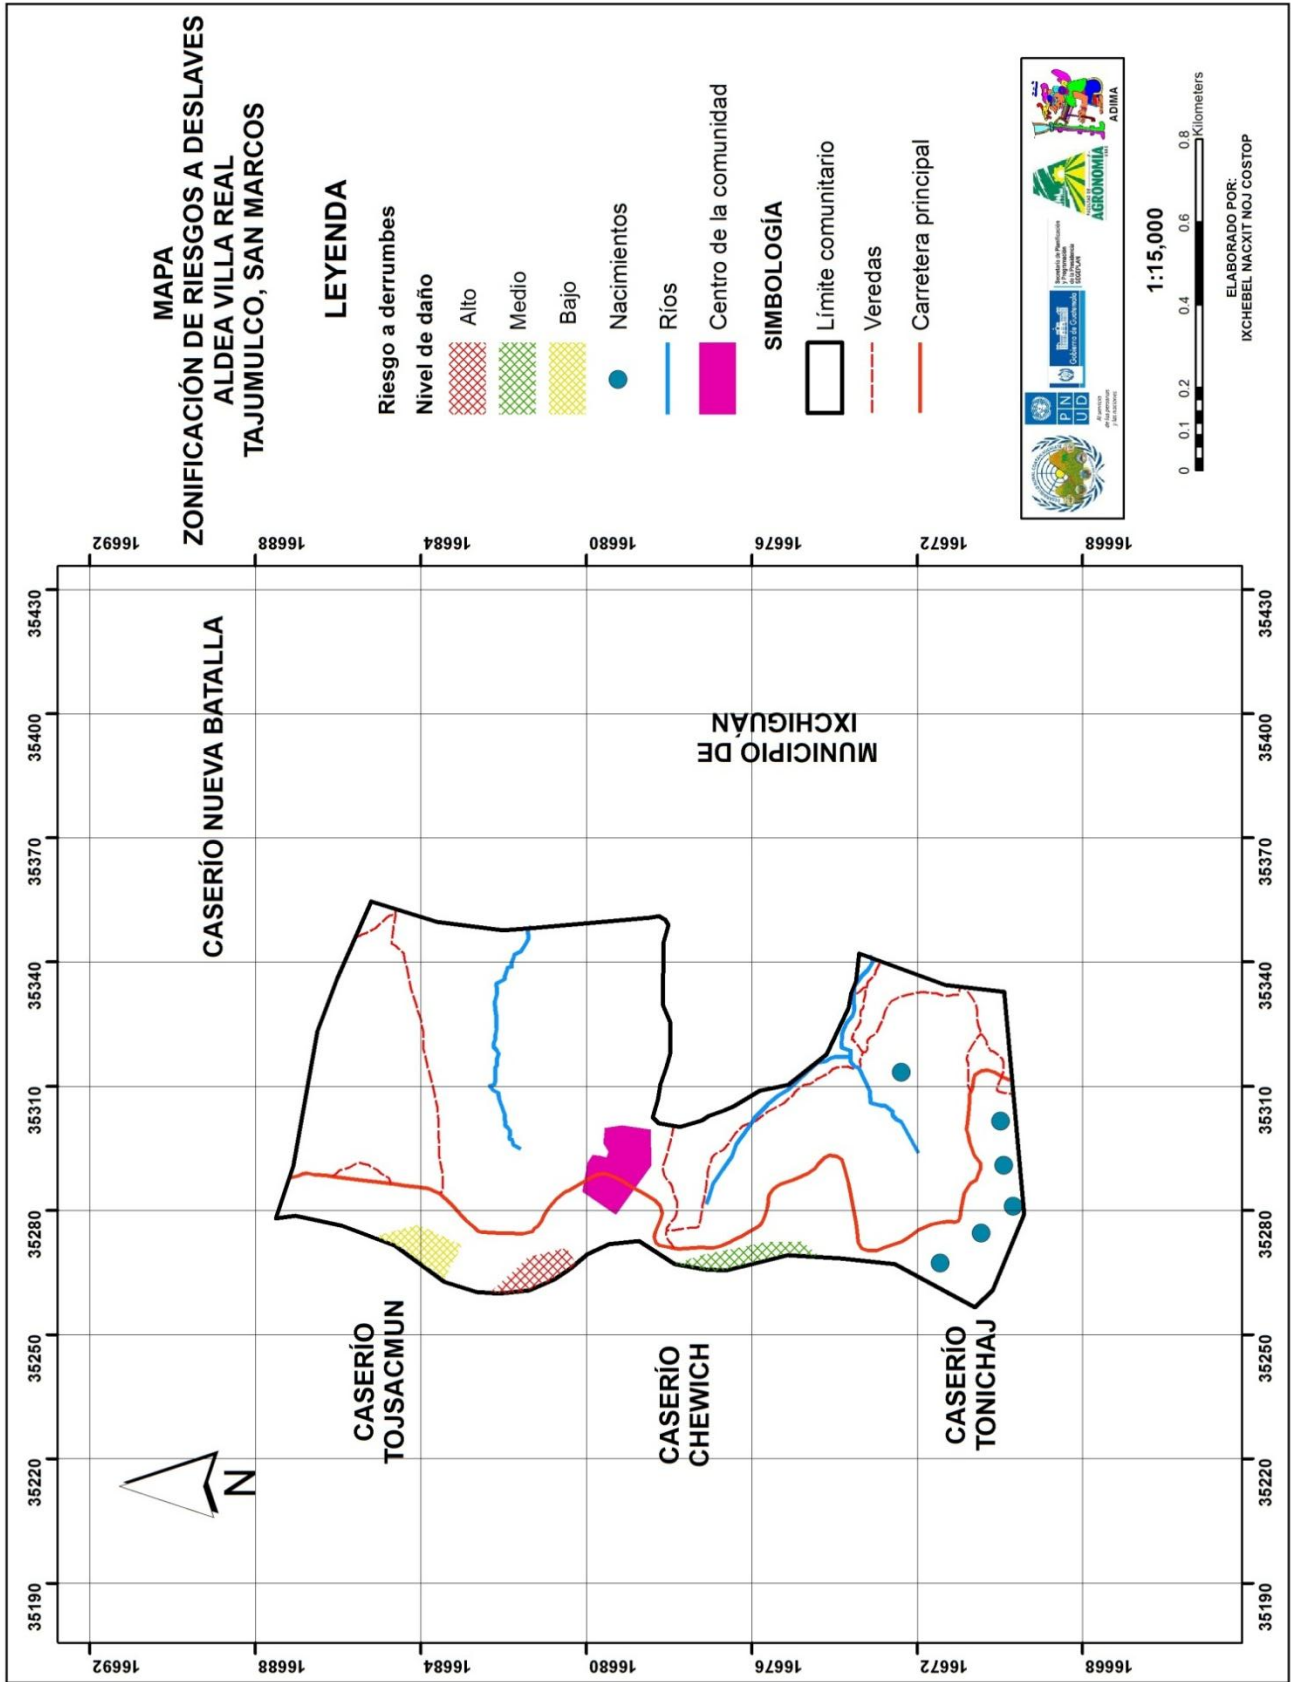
MAPA
ZONIFICACIÓN DE RIESGOS A DESLAVES
ALDEA VILLA REAL
TAJUMULCO, SAN MARCOS

LEYENDA

Riesgo a derrumbes
Nivel de daño
Alto
Medio
Bajo
Nacimientos
Ríos
Centro de la comunidad

SIMBOLOGÍA
Límite comunitario
Veredas
Carretera principal

PNUD
Gobierno de Guatemala
AGRONOMÍA
ADIMA

1:15,000
0 0.1 0.2 0.4 0.6 0.8 Kilometers

ELABORADO POR:
IXCHEBEL NACXIT NOJ COSTOP

CASERÍO NUEVA BATALLA
MUNICIPIO DE IXCHIGUÁN
CASERÍO TOJSACMUN
CASERÍO CHEWICH
CASERÍO TONICHAJ
N

35190 35220 35250 35280 35310 35340 35370 35400 35430
16692 16688 16684 16680 16676 16672 16668